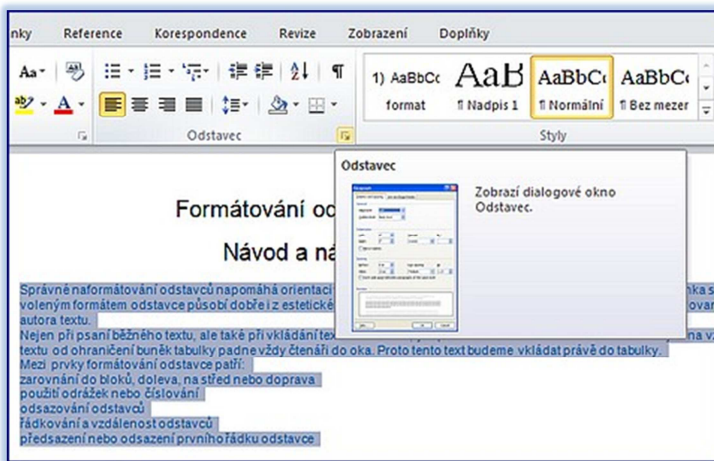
nky Reference Korespondence Revize Zobrazení Doplňky

Aa ¶

1) AaBbCc format | AaB ¶ Nadpis 1 | AaBbCc ¶ Normální | AaBbCc ¶ Bez mezer

Odstavec

Styly

Odstavec

Zobrazí dialogové okno Odstavec.

Formátování od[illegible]

Návod a ná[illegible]

Správně naformátování odstavců napomáhá orientaci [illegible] ka s voleným formátem odstavce působí dobře i z estetické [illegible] autora textu.
Nejen při psaní běžného textu, ale také při vkládání tex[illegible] na v textu od ohraničení buněk tabulky padne vždy čtenáři do oka. Proto tento text budeme vkládat právě do tabulky.
Mezi prvky formátování odstavce patří:
zarovnání do bloků, doleva, na střed nebo doprava
použití odrážek nebo číslování
odsazování odstavců
řádkování a vzdálenost odstavců
předsazení nebo odsazení prvního řádku odstavce